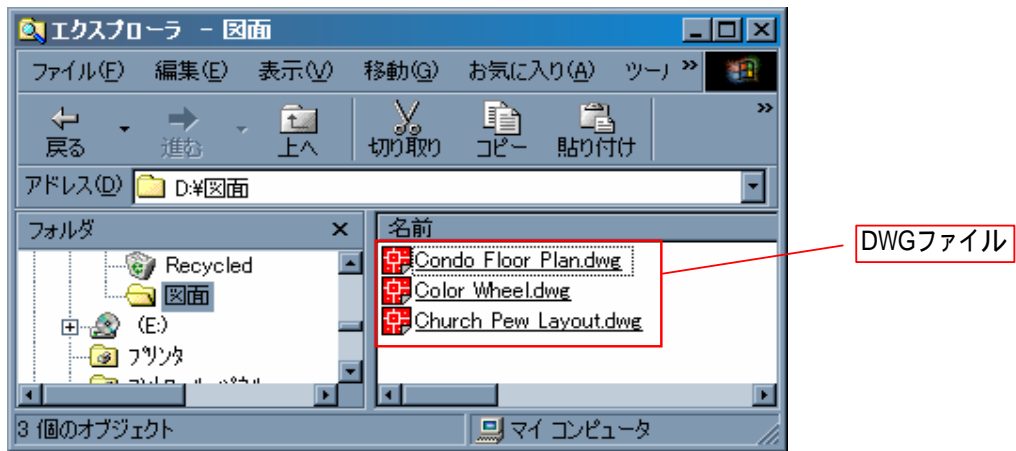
エクスプローラ － 図面

ファイル(F) 編集(E) 表示(V) 移動(G) お気に入り(A) ツー »

戻る 進む 上へ 切り取り コピー 貼り付け »

アドレス(D) D:¥図面

フォルダ ×

Recycled
図面
(E:)
プリンタ
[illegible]

名前

Condo Floor Plan.dwg
Color Wheel.dwg
Church Pew Layout.dwg

DWGファイル

3 個のオブジェクト

マイ コンピュータ